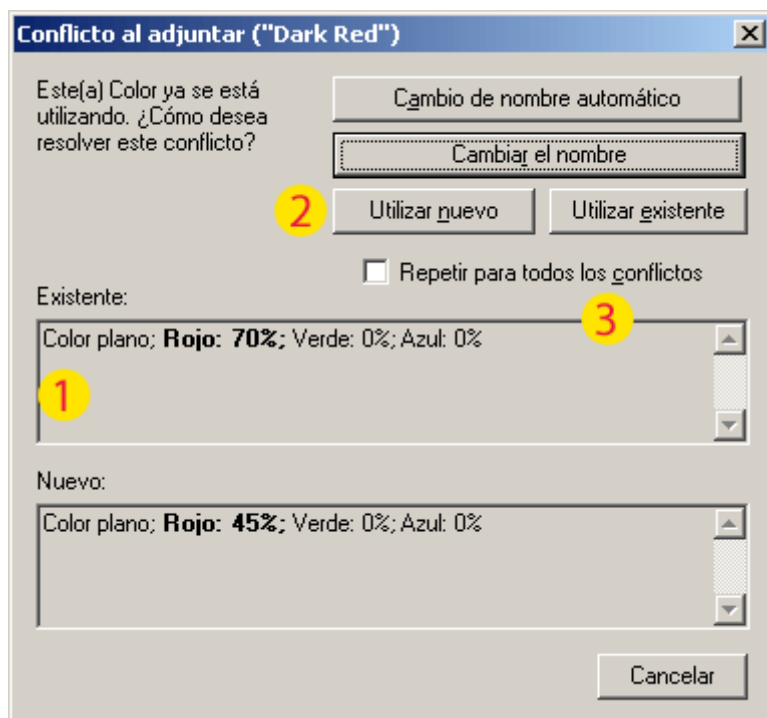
Conflicto al adjuntar ("Dark Red")

Este(a) Color ya se está utilizando. ¿Cómo desea resolver este conflicto?

Cambio de nombre automático

Cambiar el nombre

2

Utilizar nuevo

Utilizar existente

Repetir para todos los conflictos

Existente:

3

Color plano; **Rojo: 70%;** Verde: 0%; Azul: 0%

1

Nuevo:

Color plano; **Rojo: 45%;** Verde: 0%; Azul: 0%

Cancelar